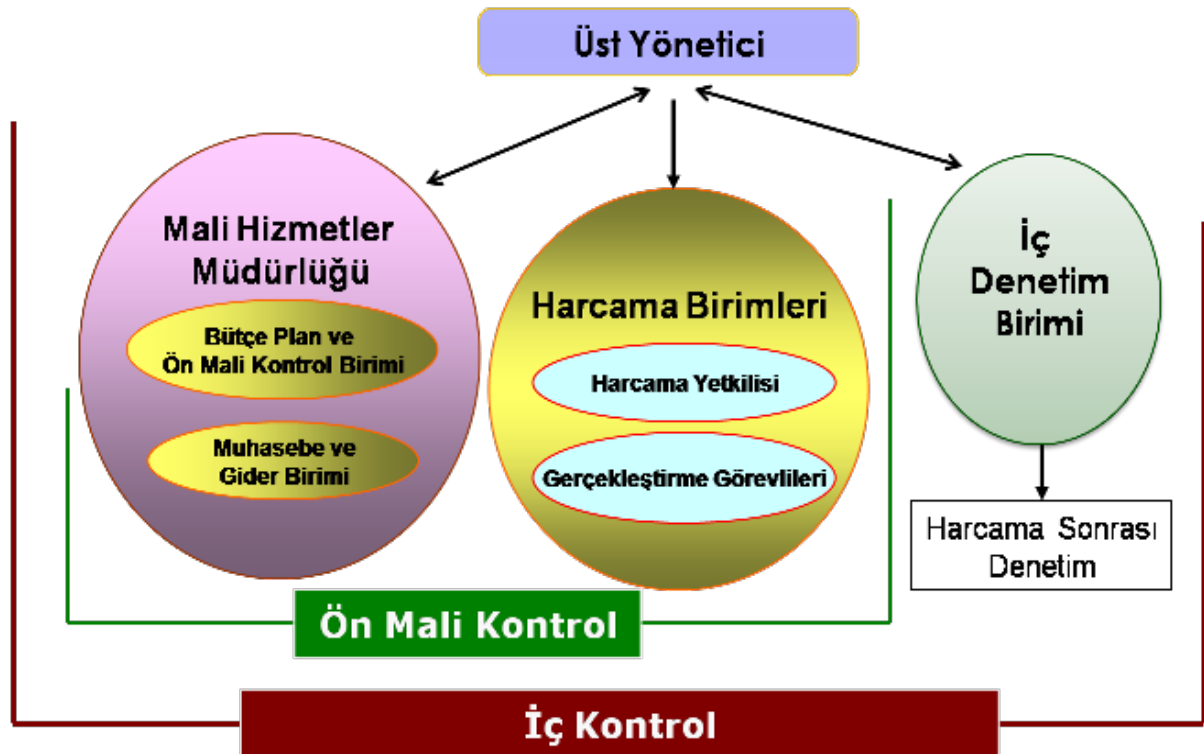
Üst Yönetici

Mali Hizmetler Müdürlüğü

Bütçe Plan ve Ön Mali Kontrol Birimi

Muhasebe ve Gider Birimi

Harcama Birimleri

Harcama Yetkilisi

Gerçekleştirme Görevlileri

İç Denetim Birimi

Harcama Sonrası Denetim

Ön Mali Kontrol

İç Kontrol